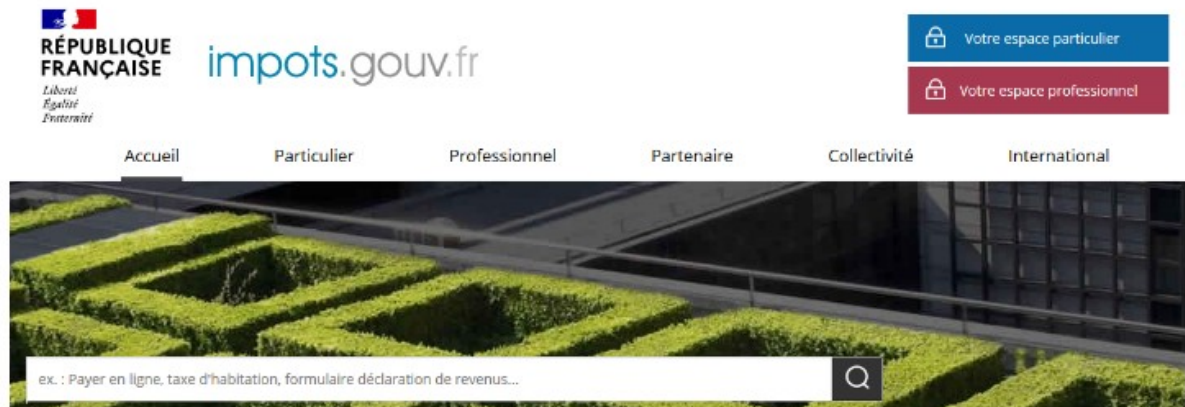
RÉPUBLIQUE FRANÇAISE
Liberté
Égalité
Fraternité

impots.gouv.fr

Votre espace particulier

Votre espace professionnel

Accueil Particulier Professionnel Partenaire Collectivité International

ex. : Payer en ligne, taxe d'habitation, formulaire déclaration de revenus...